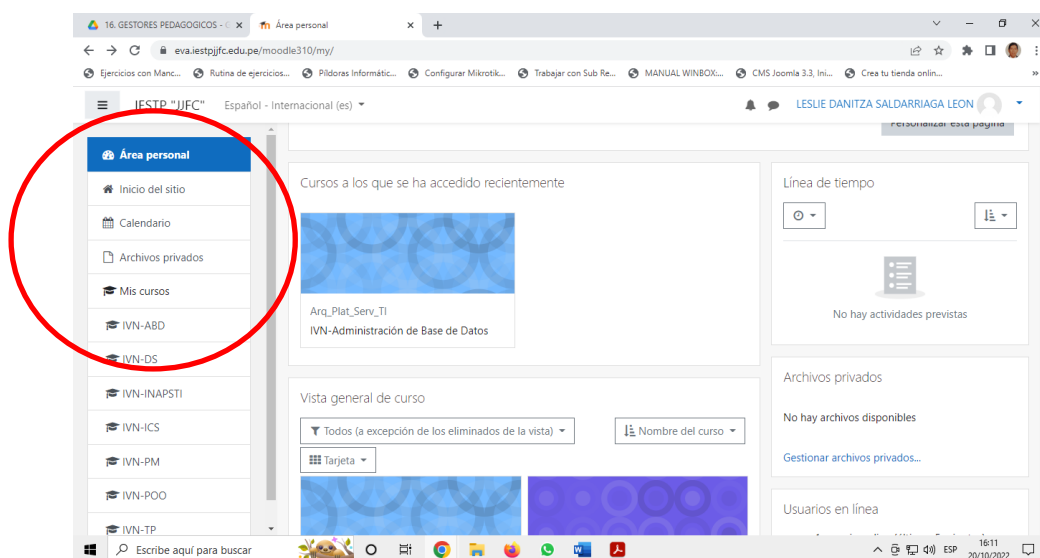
16. GESTORES PEDAGOGICOS - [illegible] ×
Área personal ×
+

eva.iestpjjfc.edu.pe/moodle310/my/

Ejercicios con Manc... Rutina de ejercicios... Píldoras Informátic... Configurar Mikrotik... Trabajar con Sub Re... MANUAL WINBOX:... CMS Joomla 3.3, Ini... Crea tu tienda onlin...

IESTP "JJFC" Español - Internacional (es)

LESLIE DANITZA SALDARRIAGA LEON

Personalizar esta página

Área personal
Inicio del sitio
Calendario
Archivos privados
Mis cursos
IVN-ABD
IVN-DS
IVN-INAPSTI
IVN-ICS
IVN-PM
IVN-POO
IVN-TP

Cursos a los que se ha accedido recientemente

Arq_Plat_Serv_TI
IVN-Administración de Base de Datos

Vista general de curso

Todos (a excepción de los eliminados de la vista)
Nombre del curso
Tarjeta

Línea de tiempo

No hay actividades previstas

Archivos privados

No hay archivos disponibles

Gestionar archivos privados...

Usuarios en línea

Escribe aquí para buscar

ESP 16:11 20/10/2022